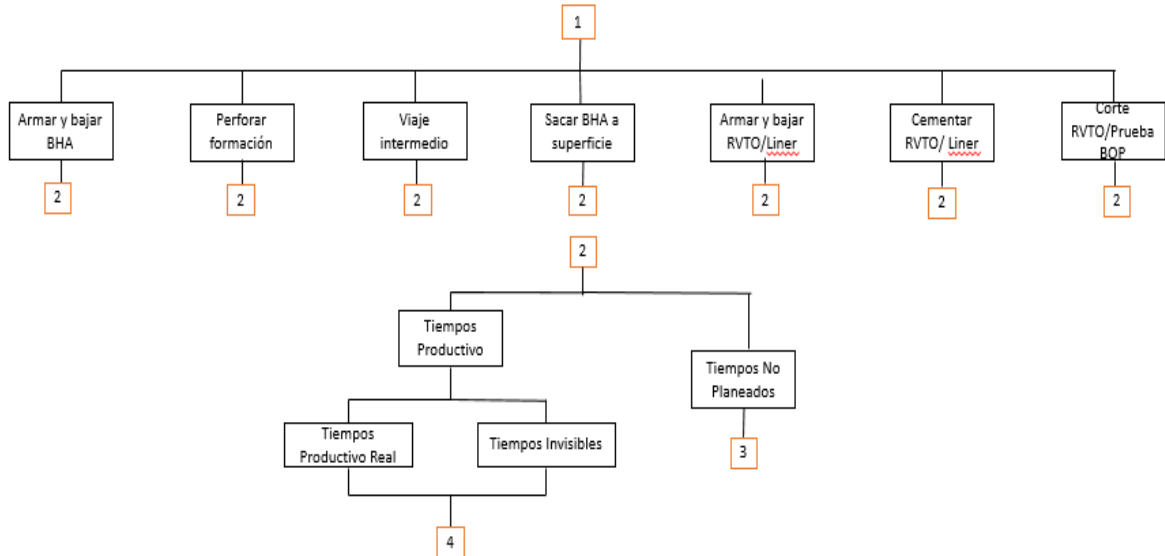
1

Armar y bajar BHA

2

Perforar formación

2

Viaje intermedio

2

Sacar BHA a superficie

2

Armar y bajar RVTO/Liner

2

Cementar RVTO/ Liner

2

Corte RVTO/Prueba BOP

2

2

Tiempos Productivo

Tiempos No Planeados

3

Tiempos Productivo Real

Tiempos Invisibles

4